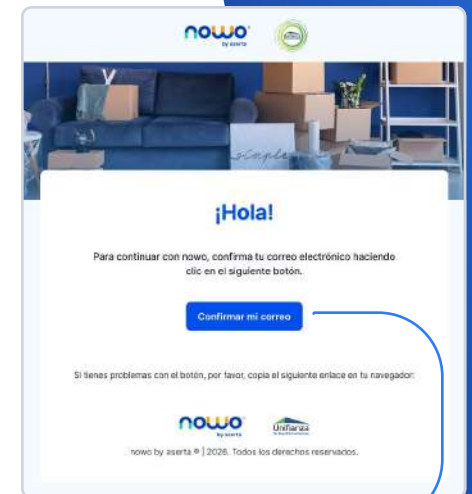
nowo
by aserta

simple

¡Hola!

Para continuar con nowo, confirma tu correo electrónico haciendo clic en el siguiente botón.

Confirmar mi correo

Si tienes problemas con el botón, por favor, copia el siguiente enlace en tu navegador:

nowo
by aserta

Unifianza

nowo by aserta ® | 2026. Todos los derechos reservados.